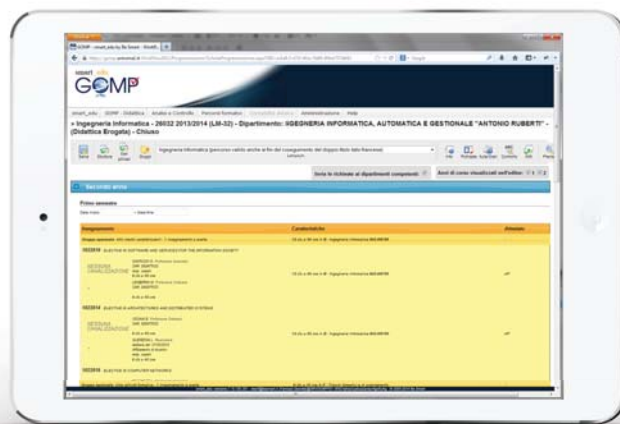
smart_edu
GOMP

smart_edu | GOMP - Didattica | Analisi e Controllo | Percorsi Formativi | Amministrazione | Help

» Ingegneria Informatica - 26032 2013/2014 (LM-32) - Dipartimento: INGEGNERIA INFORMATICA, AUTOMATICA E GESTIONALE "ANTONIO RUBERTI" - (Didattica Erogata) - Chiuso

Ingegneria Informatica (percorso valido anche ai fini del conseguimento del doppio titolo italo-francese)

Invia le richieste ai dipartimenti competenti

Anni di corso visualizzati nell'editor

Secondo anno

Primo semestre

Insegnamento | Caratteristiche | Attestato

1022018 ELECTIVE IN SOFTWARE AND SERVICES FOR THE INFORMATION SOCIETY

SISTEMAZIONE

1022014 ELECTIVE IN ARCHITECTURES AND DISTRIBUTED SYSTEMS

SISTEMAZIONE

1022016 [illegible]